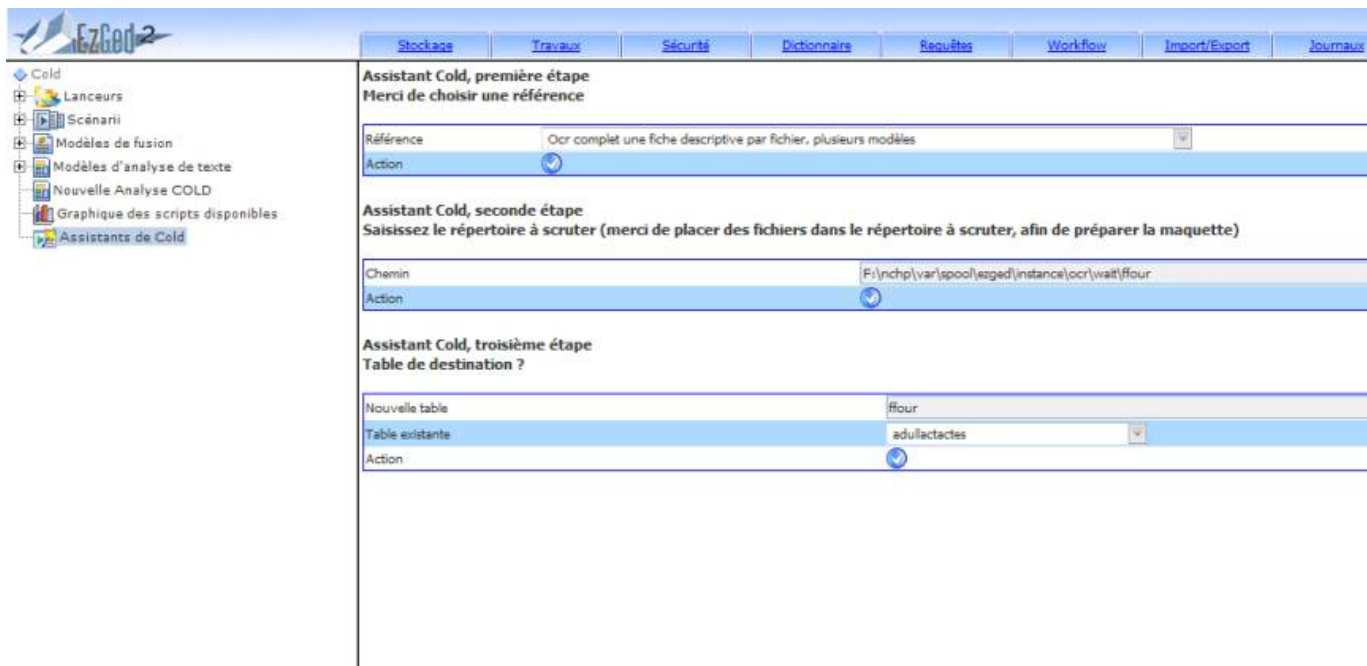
EzGed2

Stockage | Travaux | Sécurité | Dictionnaire | Requêtes | Workflow | Import/Export | Journaux

Cold
Lanceurs
Scénarii
Modèles de fusion
Modèles d'analyse de texte
Nouvelle Analyse COLD
Graphique des scripts disponibles
Assistants de Cold

Assistant Cold, première étape
Merci de choisir une référence

| | |
|---|---|
| Référence | Ocr complet une fiche descriptive par fichier, plusieurs modèles |
| Action | |

Assistant Cold, seconde étape
Saisissez le répertoire à scruter (merci de placer des fichiers dans le répertoire à scruter, afin de préparer la maquette)

| | |
|---|---|
| Chemin | F:\nchp\var\spool\ezged\instance\ocr\wait\ffour |
| Action | |

Assistant Cold, troisième étape
Table de destination ?

| | |
|---|---|
| Nouvelle table | ffour |
| Table existante | adullactactes |
| Action | |